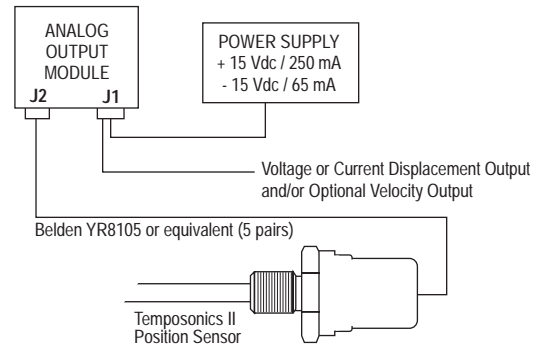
ANALOG OUTPUT MODULE

J2 J1

POWER SUPPLY
+ 15 Vdc / 250 mA
- 15 Vdc / 65 mA

Voltage or Current Displacement Output and/or Optional Velocity Output

Belden YR8105 or equivalent (5 pairs)

Temposonics II Position Sensor